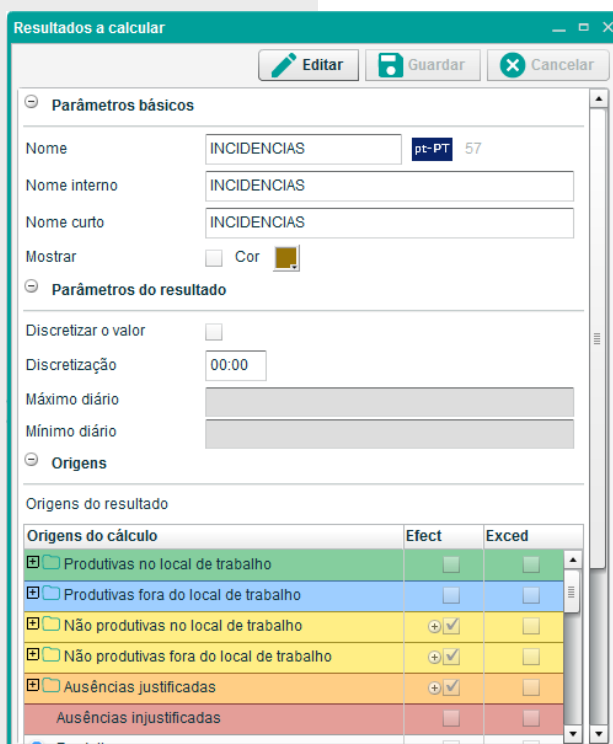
Resultados a calcular

Editar Guardar Cancelar

Parâmetros básicos

Nome INCIDENCIAS pt-PT 57

Nome interno INCIDENCIAS

Nome curto INCIDENCIAS

Mostrar Cor

Parâmetros do resultado

Discretizar o valor

Discretização 00:00

Máximo diário

Mínimo diário

Origens

Origens do resultado

| Origens do cálculo | Efect | Exced |
|---|---|---|
| Produtivas no local de trabalho | | |
| Produtivas fora do local de trabalho | | |
| Não produtivas no local de trabalho | | |
| Não produtivas fora do local de trabalho | | |
| Ausências justificadas | | |
| Ausências injustificadas | | |